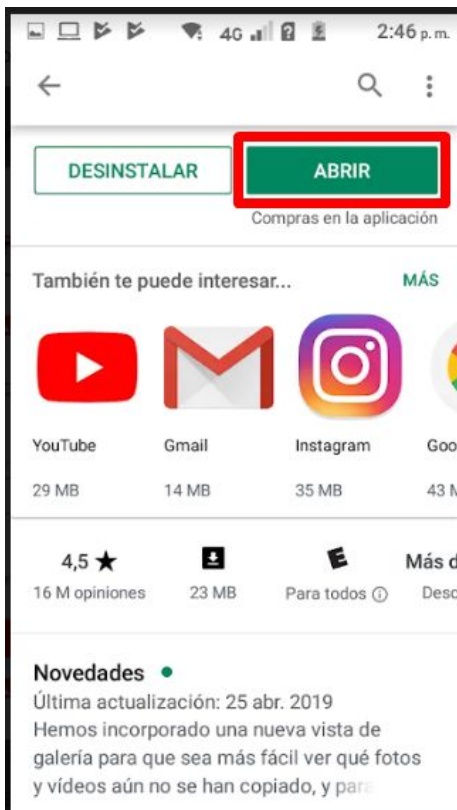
4G 2:46 p. m.

DESINSTALAR
ABRIR
Compras en la aplicación

También te puede interesar...
MÁS

YouTube
29 MB

Gmail
14 MB

Instagram
35 MB

Goo
43 M

4,5 ★
16 M opiniones

23 MB

Para todos ⓘ

Más d
Desc

Novedades •
Última actualización: 25 abr. 2019
Hemos incorporado una nueva vista de galería para que sea más fácil ver qué fotos y vídeos aún no se han copiado, y para